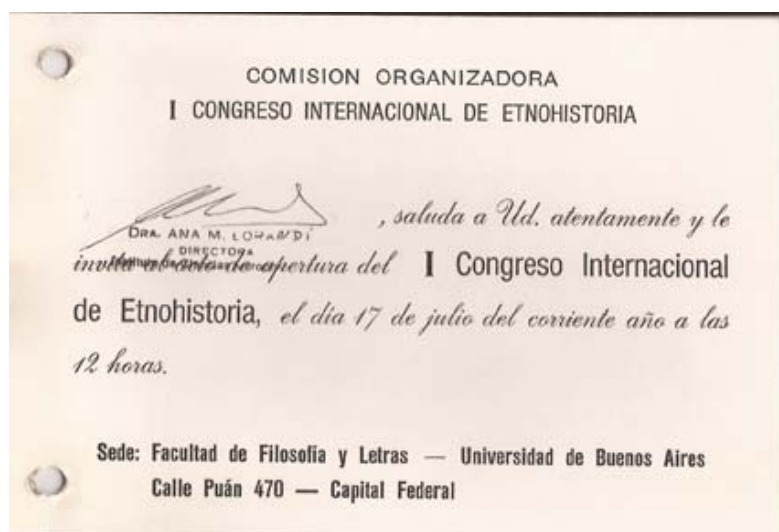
COMISION ORGANIZADORA
I CONGRESO INTERNACIONAL DE ETNOHISTORIA

DRA. ANA M. LORANDI
DIRECTORA
, saluda a Ud. atentamente y le invita al acto de apertura del I Congreso Internacional de Etnohistoria, el día 17 de julio del corriente año a las 12 horas.

Sede: Facultad de Filosofía y Letras — Universidad de Buenos Aires
Calle Puán 470 — Capital Federal